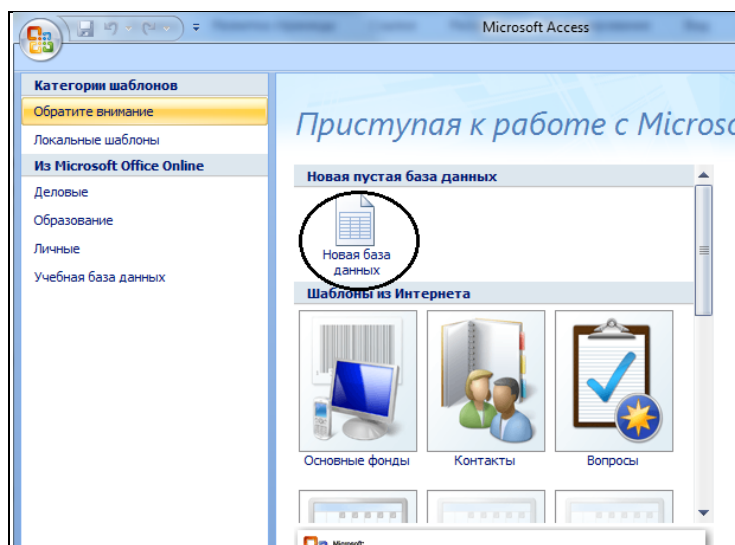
Microsoft Access

Категории шаблонов
Обратите внимание
Локальные шаблоны
Из Microsoft Office Online
Деловые
Образование
Личные
Учебная база данных

Приступая к работе с Microsc

Новая пустая база данных
Новая база данных

Шаблоны из Интернета
Основные фонды
Контакты
Вопросы